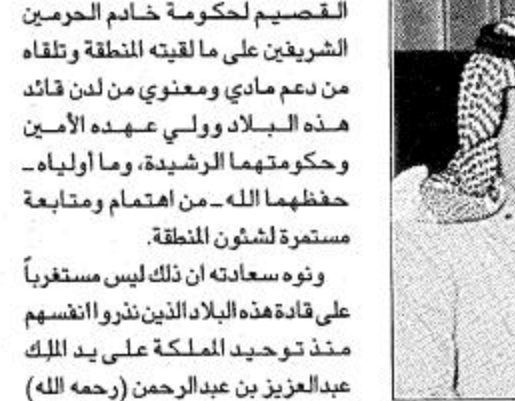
القصيم لحكومة خادم الحرمين الشريفين على ما لقيته المنطقة وتلقاه من دعم مادي ومعنوي من لدن قائد هذه البلاد وولي عهده الأمين وحكومتهما الرشيدة، وما أولياه - حفظهما الله - من اهتمام ومتابعة مستمرة لشئون المنطقة.

ونوه سعادته ان ذلك ليس مستغرباً على قادة هذه البلاد الذين نذروا انفسهم منذ توحيد المملكة على يد الملك عبدالعزيز بن عبدالرحمن (رحمه الله)